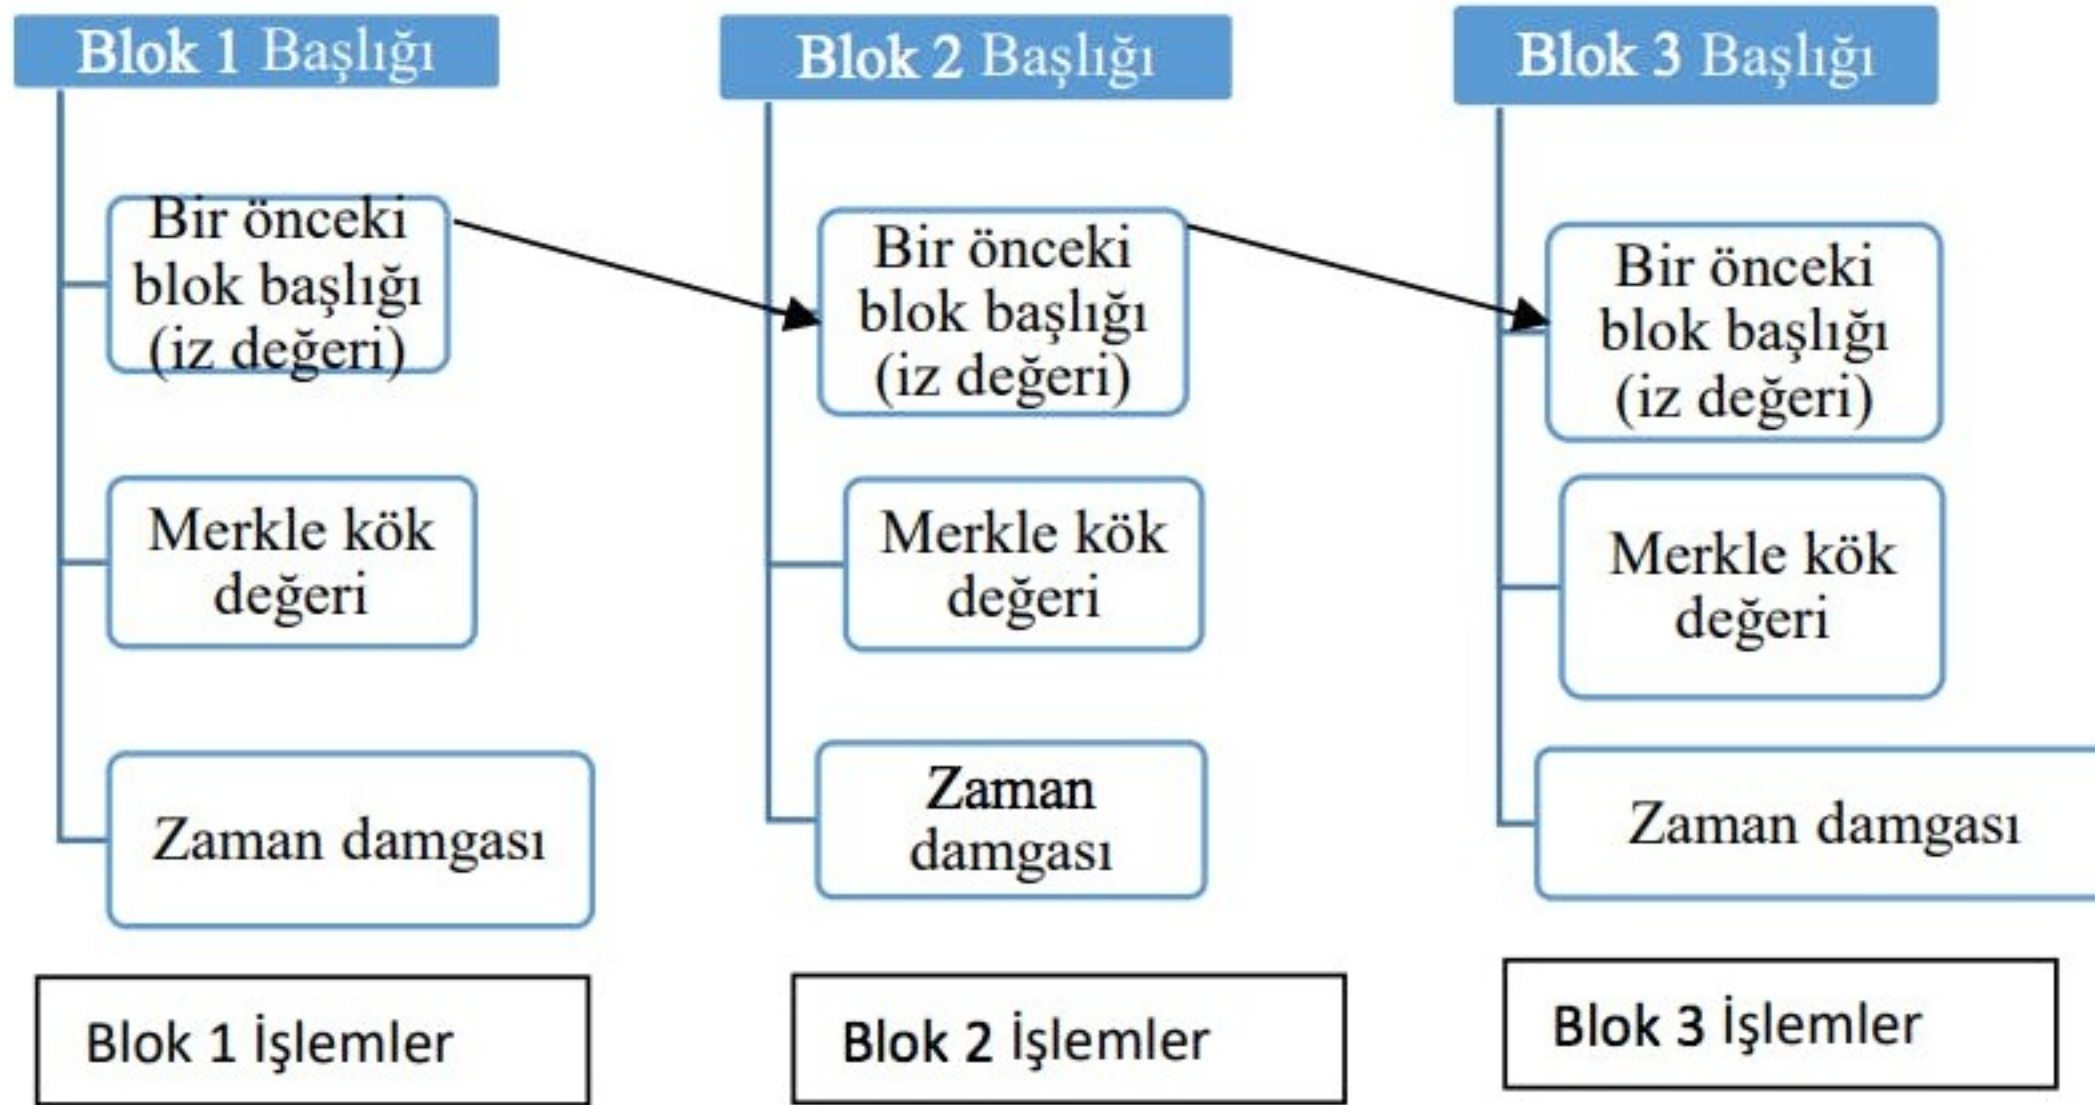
Blok 1 Başlığı

Bir önceki blok başlığı (iz değeri)

Merkle kök değeri

Zaman damgası

Blok 1 İşlemler

Blok 2 Başlığı

Bir önceki blok başlığı (iz değeri)

Merkle kök değeri

Zaman damgası

Blok 2 İşlemler

Blok 3 Başlığı

Bir önceki blok başlığı (iz değeri)

Merkle kök değeri

Zaman damgası

Blok 3 İşlemler